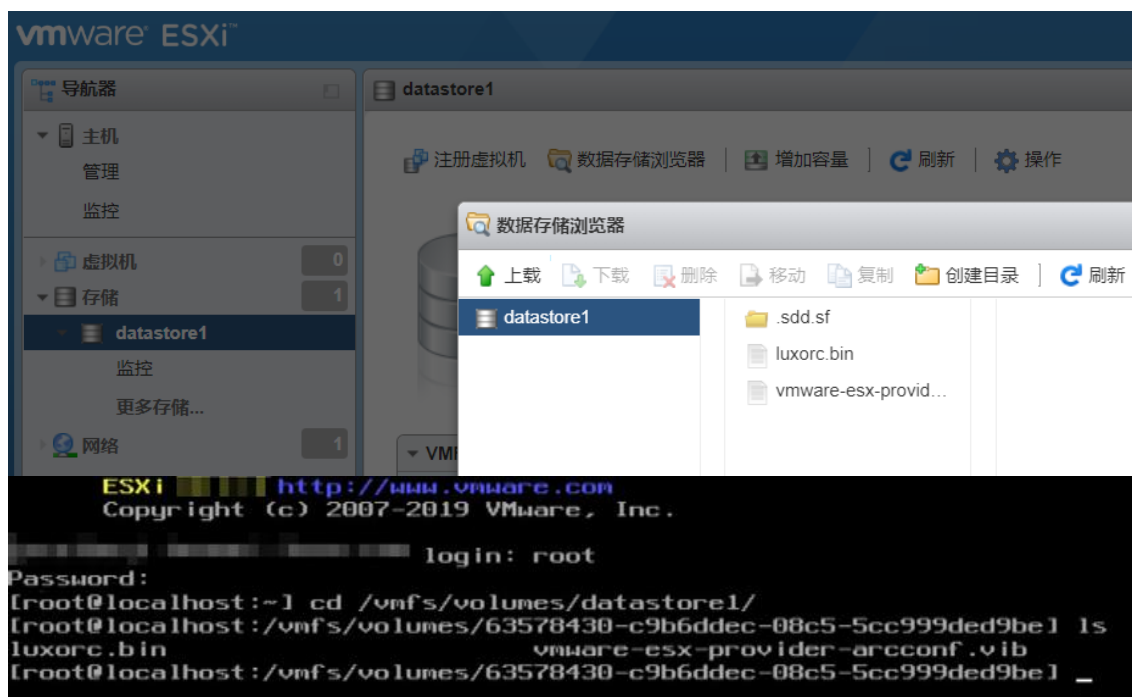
vmware ESXi

导航器

主机
管理
监控
虚拟机 0
存储 1
datastore1
监控
更多存储...
网络 1

datastore1

注册虚拟机 | 数据存储浏览器 | 增加容量 | 刷新 | 操作

数据存储浏览器

上载 | 下载 | 删除 | 移动 | 复制 | 创建目录 | 刷新

datastore1

.sdd.sf
luxorc.bin
vmware-esx-provid...

VM

ESXi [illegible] http://www.vmware.com
Copyright (c) 2007-2019 VMware, Inc.

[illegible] login: root
Password:
[root@localhost:~] cd /vmfs/volumes/datastore1/
[root@localhost:/vmfs/volumes/63578430-c9b6ddec-08c5-5cc999ded9be] ls
luxorc.bin vmware-esx-provider-arcconf.vib
[root@localhost:/vmfs/volumes/63578430-c9b6ddec-08c5-5cc999ded9be] _